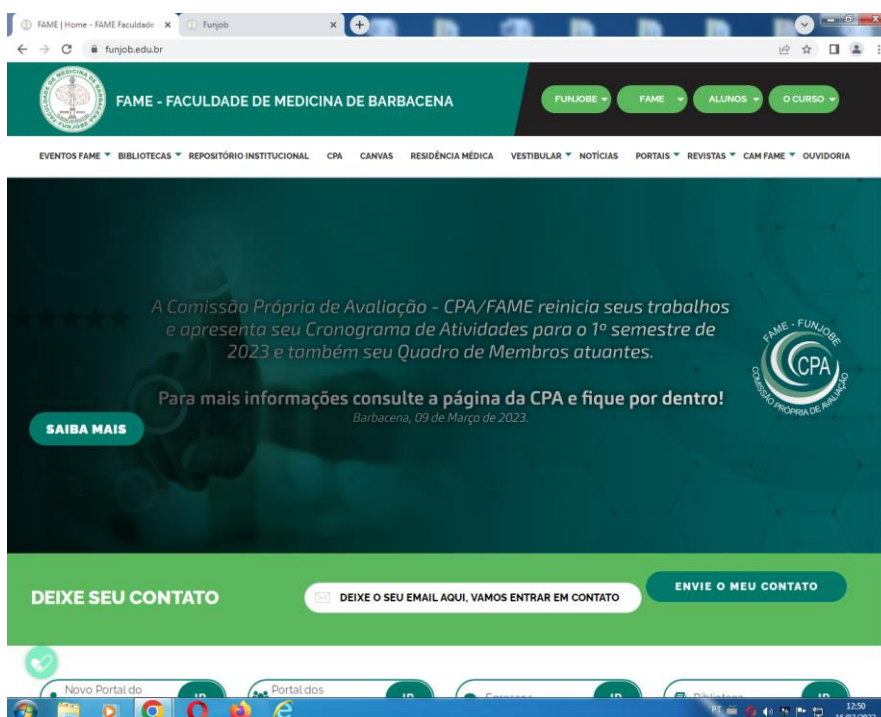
FAME | Home - FAME Faculdade
Funjob
funjob.edu.br

FACULDADE DE MEDICINA DE BARBACENA
FUNJOBE

FAME - FACULDADE DE MEDICINA DE BARBACENA

FUNJOBE FAME ALUNOS O CURSO

EVENTOS FAME BIBLIOTECAS REPOSITÓRIO INSTITUCIONAL CPA CANVAS RESIDÊNCIA MÉDICA VESTIBULAR NOTÍCIAS PORTAIS REVISTAS CAM FAME OUVIDORIA

A Comissão Própria de Avaliação - CPA/FAME reinicia seus trabalhos e apresenta seu Cronograma de Atividades para o 1º semestre de 2023 e também seu Quadro de Membros atuantes.

FAME - FUNJOBE
CPA
COMISSÃO PRÓPRIA DE AVALIAÇÃO

Para mais informações consulte a página da CPA e fique por dentro!
Barbacena, 09 de Março de 2023.

SAIBA MAIS

DEIXE SEU CONTATO

DEIXE O SEU EMAIL AQUI, VAMOS ENTRAR EM CONTATO

ENVIE O MEU CONTATO

Novo Portal do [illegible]
IR
Portal dos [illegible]
IR
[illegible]
IR
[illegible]
IR

PT
12:50